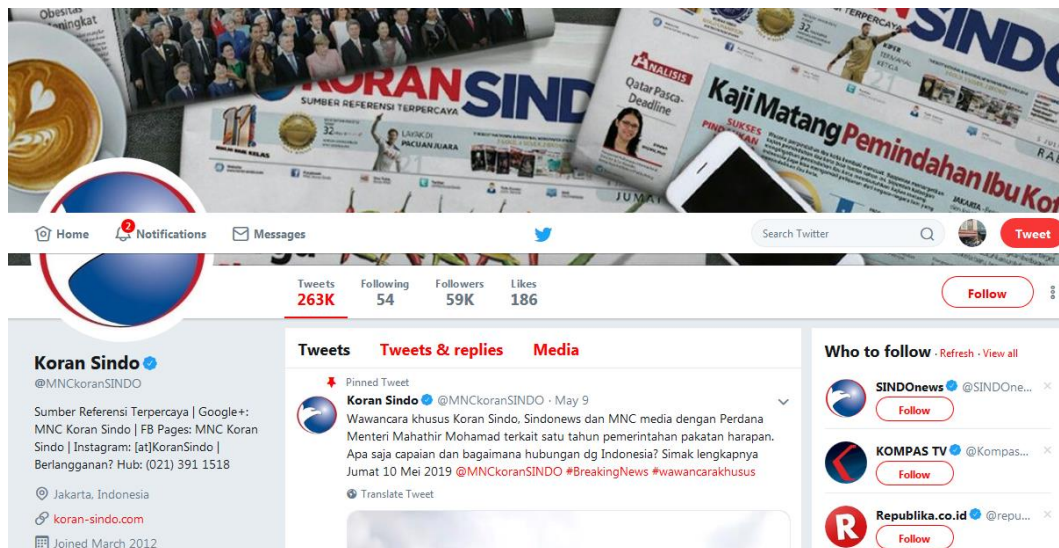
Obesitas Meningkat

KORAN SINDO
SUMBER REFERENSI TERPERCAYA

32

LAYAK JADI PACUAN JUARA

ANALISIS
Qatar Pasca-Deadline

Kaji Matang Pemindahan Ibu Kot

SUKSES

Home 2 Notifications Messages Search Twitter Tweet

Tweets 263K
Following 54
Followers 59K
Likes 186

Follow

Koran Sindo
@MNCkoranSINDO

Sumber Referensi Terpercaya | Google+: MNC Koran Sindo | FB Pages: MNC Koran Sindo | Instagram: [at]KoranSindo | Berlangganan? Hub: (021) 391 1518

Jakarta, Indonesia
koran-sindo.com
Joined March 2012

Tweets Tweets & replies Media

Pinned Tweet
Koran Sindo @MNCkoranSINDO · May 9
Wawancara khusus Koran Sindo, Sindonews dan MNC media dengan Perdana Menteri Mahathir Mohamad terkait satu tahun pemerintahan pakatan harapan. Apa saja capaian dan bagaimana hubungan dg Indonesia? Simak lengkapnya Jumat 10 Mei 2019 @MNCkoranSINDO #BreakingNews #wawancarakhusus

Translate Tweet

Who to follow · Refresh · View all

SINDOnews @SINDOne...
Follow

KOMPAS TV @Kompas...
Follow

Republika.co.id @repu...
Follow